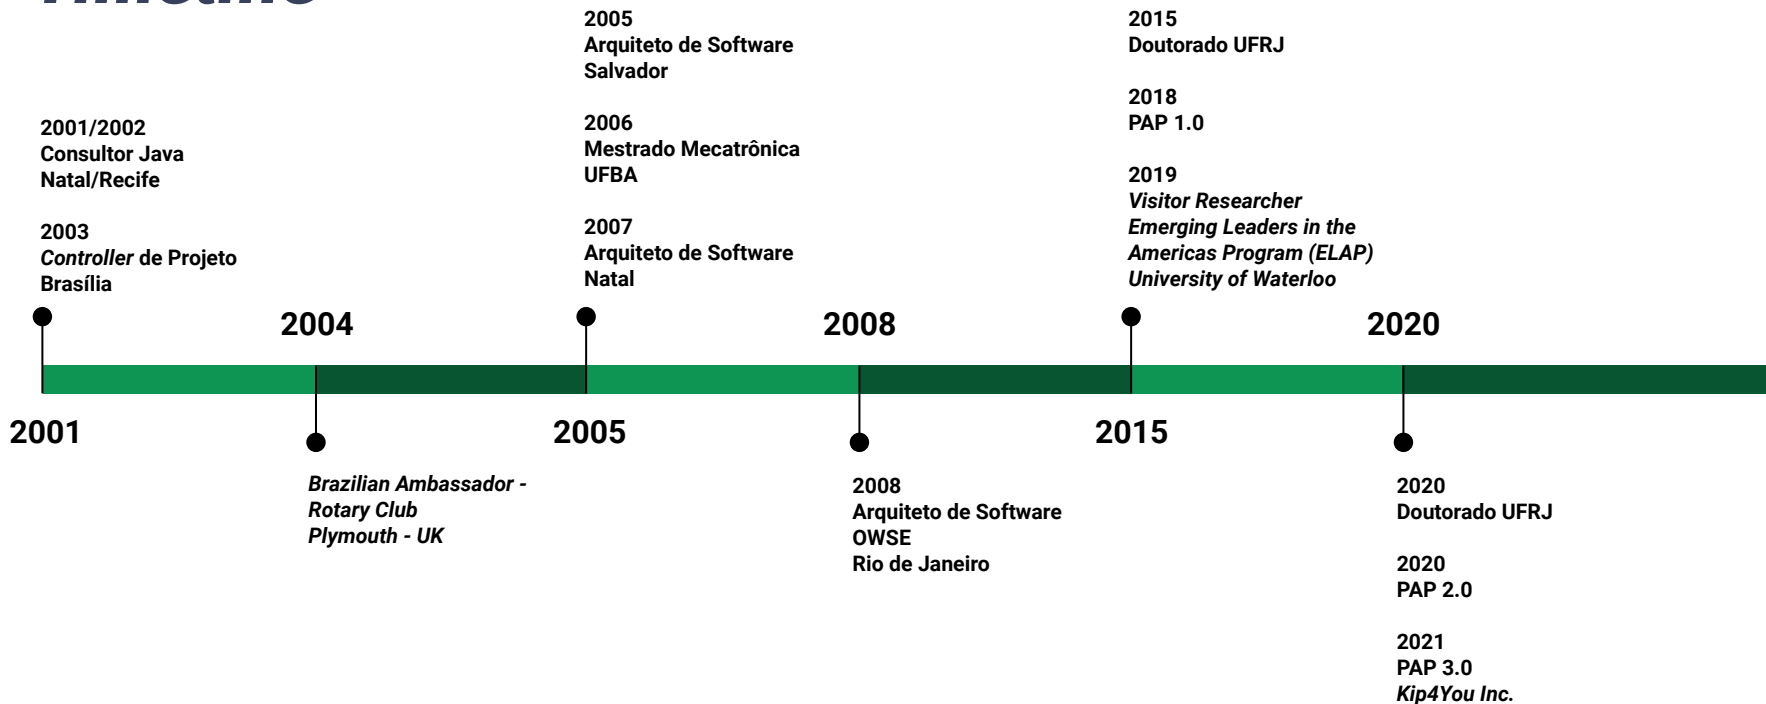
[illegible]

2001/2002
Consultor Java
Natal/Recife

2003
Controller de Projeto
Brasília

2005
Arquiteto de Software
Salvador

2006
Mestrado Mecatrônica
UFBA

2007
Arquiteto de Software
Natal

2015
Doutorado UFRJ

2018
PAP 1.0

2019
Visitor Researcher
Emerging Leaders in the Americas Program (ELAP)
University of Waterloo

2004

2008

2020

2001

2005

2015

Brazilian Ambassador - Rotary Club
Plymouth - UK

2008
Arquiteto de Software
OWSE
Rio de Janeiro

2020
Doutorado UFRJ

2020
PAP 2.0

2021
PAP 3.0
Kip4You Inc.